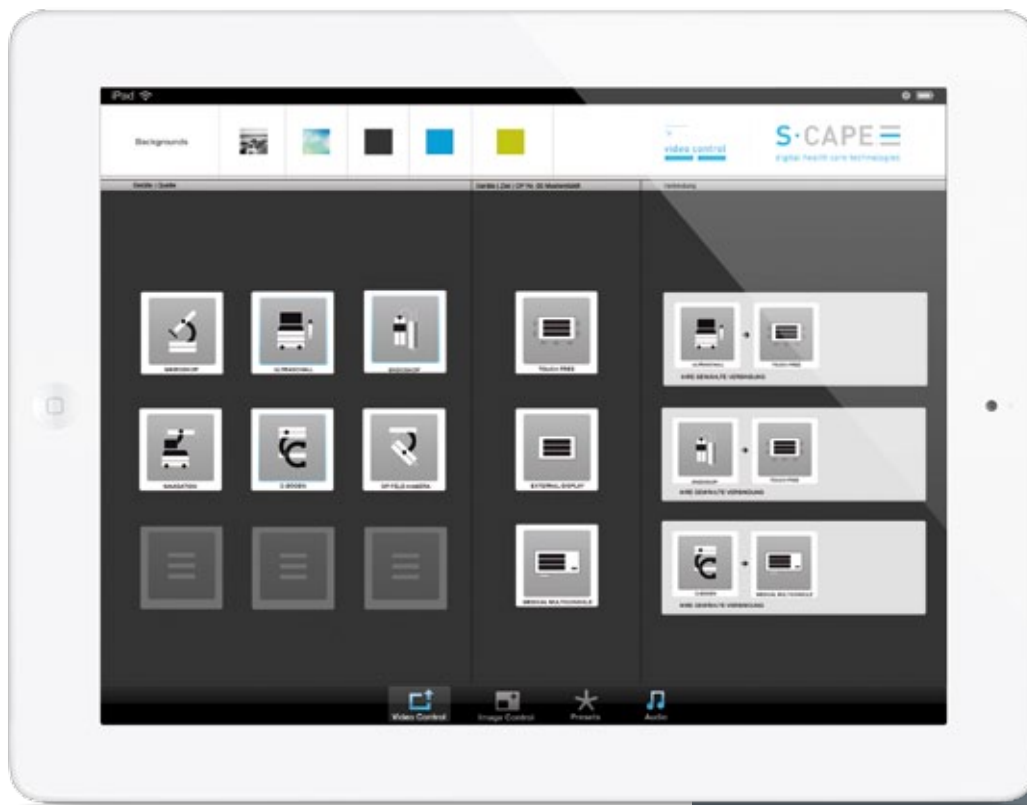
iPad

Backgrounds

video control

S·CAPE

digital health care technologies

Geräte / Quelle

Geräte / Ziel / OP Nr. 05 Musterstadt

Verbindung

MIKROSKOP

ULTRASCHALL

ENDOSKOP

NAVIGATION

C-BOGEN

OP FELD KAMERA

TOUCH FREE

EXTERNAL DISPLAY

MEDICAL MULTICONSOLE

ULTRASCHALL

TOUCH FREE

IHRE GEWÄHLTE VERBINDUNG

ENDOSKOP

TOUCH FREE

IHRE GEWÄHLTE VERBINDUNG

C-BOGEN

MEDICAL MULTICONSOLE

IHRE GEWÄHLTE VERBINDUNG

Video Control

Image Control

Presets

Audio